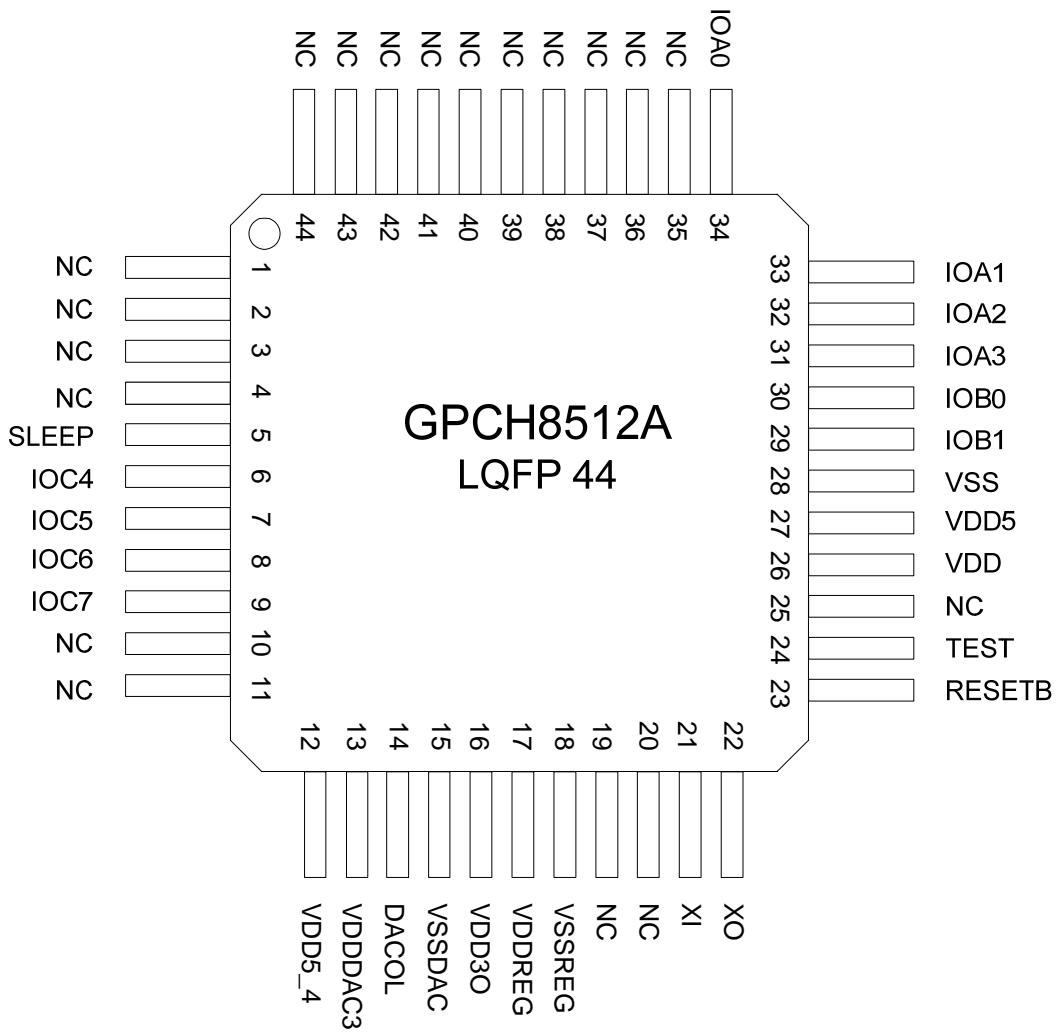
NC NC NC NC NC NC NC NC NC NC IOA0

44 43 42 41 40 39 38 37 36 35 34

NC 1
NC 2
NC 3
NC 4
SLEEP 5
IOC4 6
IOC5 7
IOC6 8
IOC7 9
NC 10
NC 11

33 IOA1
32 IOA2
31 IOA3
30 IOB0
29 IOB1
28 VSS
27 VDD5
26 VDD
25 NC
24 TEST
23 RESETB

GPCH8512A
LQFP 44

12 13 14 15 16 17 18 19 20 21 22

VDD5_4 VDDDAC3 DACOL VSSDAC VDD3O VDDREG VSSREG NC NC XI XO